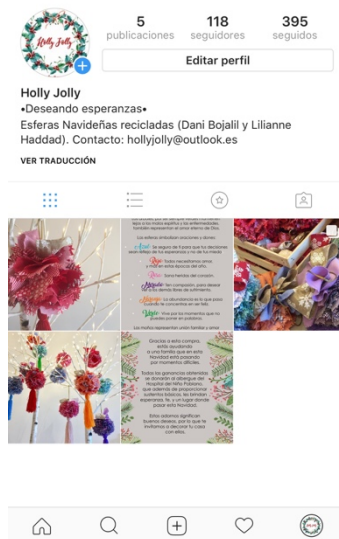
Holly Jolly

5 publicaciones

118 seguidores

395 seguidos

Editar perfil

Holly Jolly
•Deseando esperanzas•
Esferas Navideñas recicladas (Dani Bojalil y Lilianne Haddad). Contacto: hollyjolly@outlook.es

VER TRADUCCIÓN

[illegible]

Azul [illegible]

Rojo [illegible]

Rosa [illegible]

Morado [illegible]

Naranja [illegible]

Verde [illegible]

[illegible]

Gracias a esta compra, estás ayudando a una familia que en esta Navidad está pasando por momentos difíciles.

Todas las ganancias obtenidas se donarán al albergue del Hospital del Niño Poblano, que además de proporcionar sustento básico, les brindan esperanza, fe, y un lugar donde pasar esta Navidad.

Estas esferas significan buenos deseos, por lo que te invitamos a decorar tu casa con ellas.